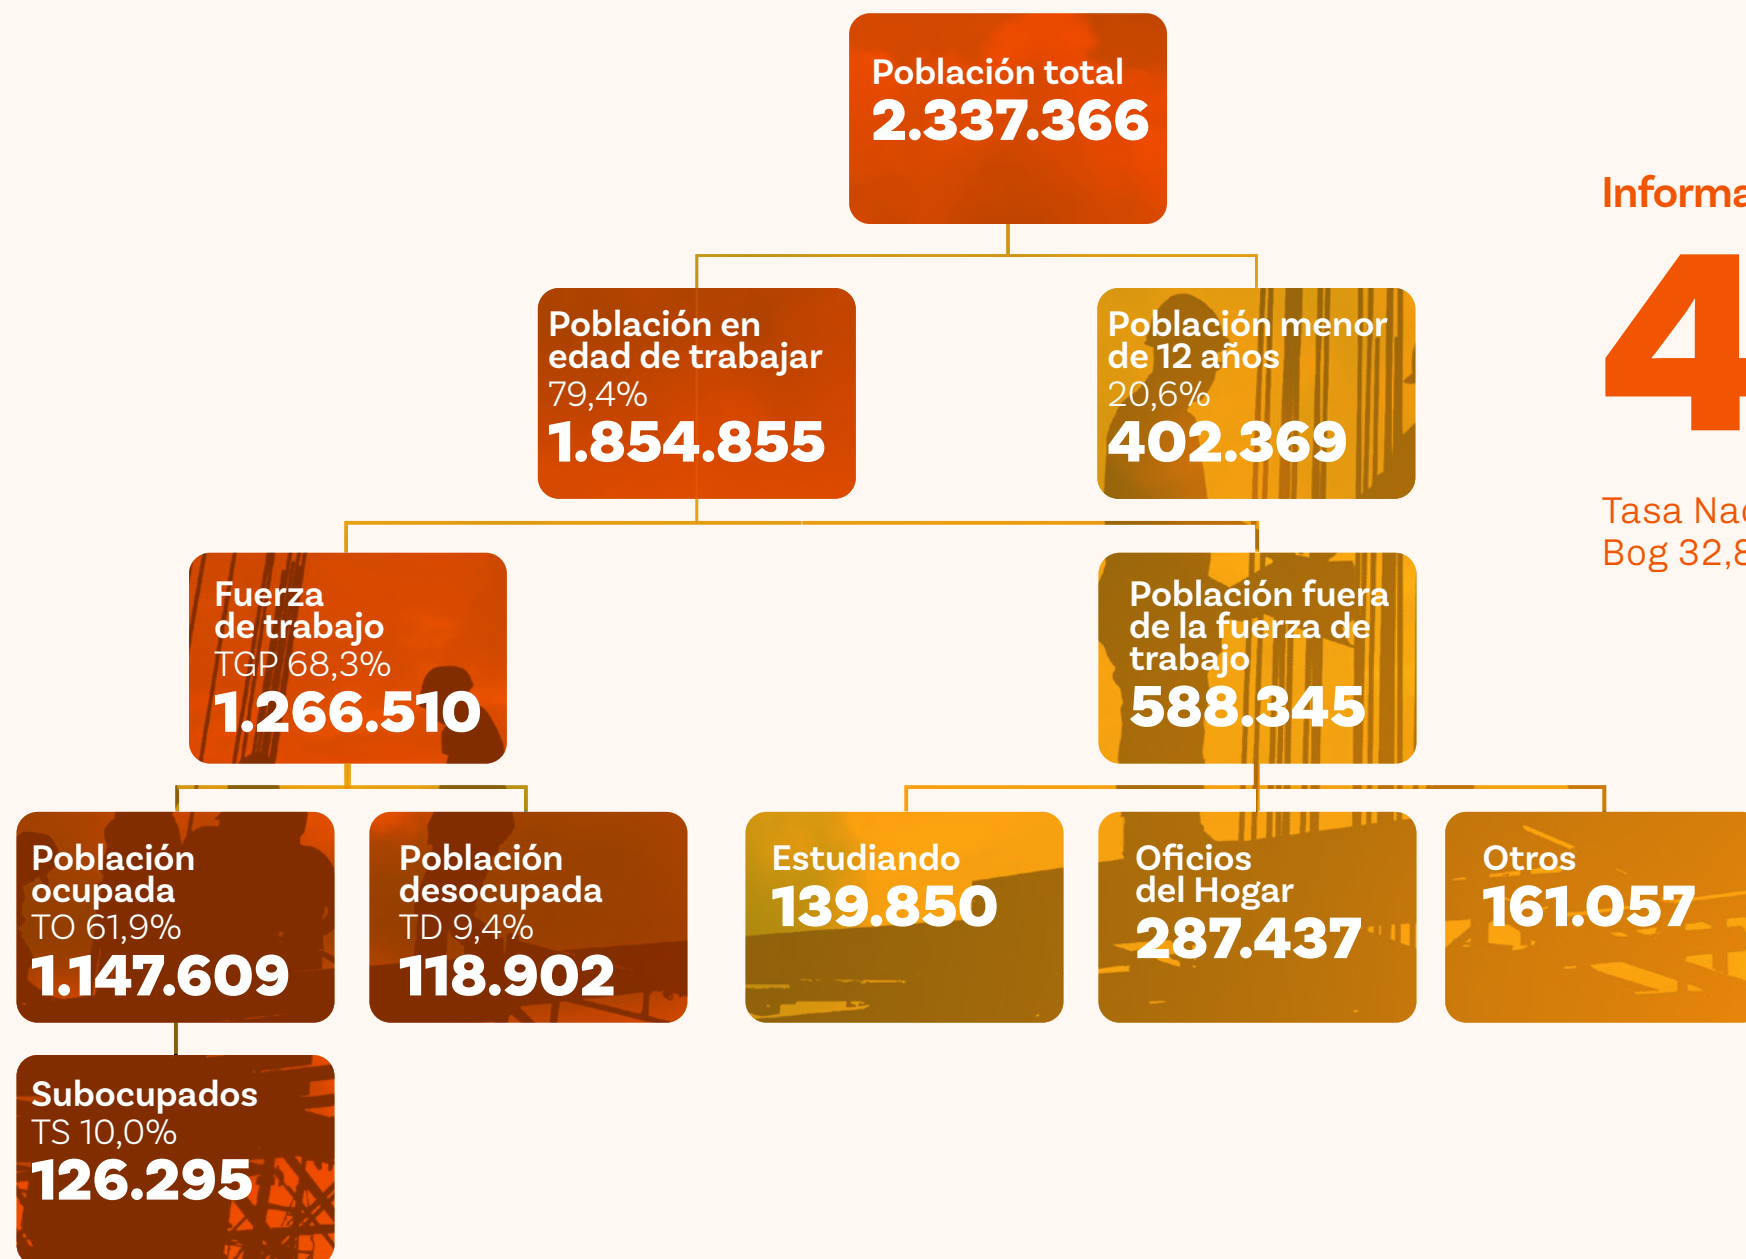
Población total
2.337.366

Población en edad de trabajar
79,4%
1.854.855

Población menor de 12 años
20,6%
402.369

Fuerza de trabajo
TGP 68,3%
1.266.510

Población fuera de la fuerza de trabajo
588.345

Población ocupada
TO 61,9%
1.147.609

Población desocupada
TD 9,4%
118.902

Estudiando
139.850

Oficios del Hogar
287.437

Otros
161.057

Subocupados
TS 10,0%
126.295

Informa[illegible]

4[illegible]

Tasa Na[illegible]
Bog 32,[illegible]